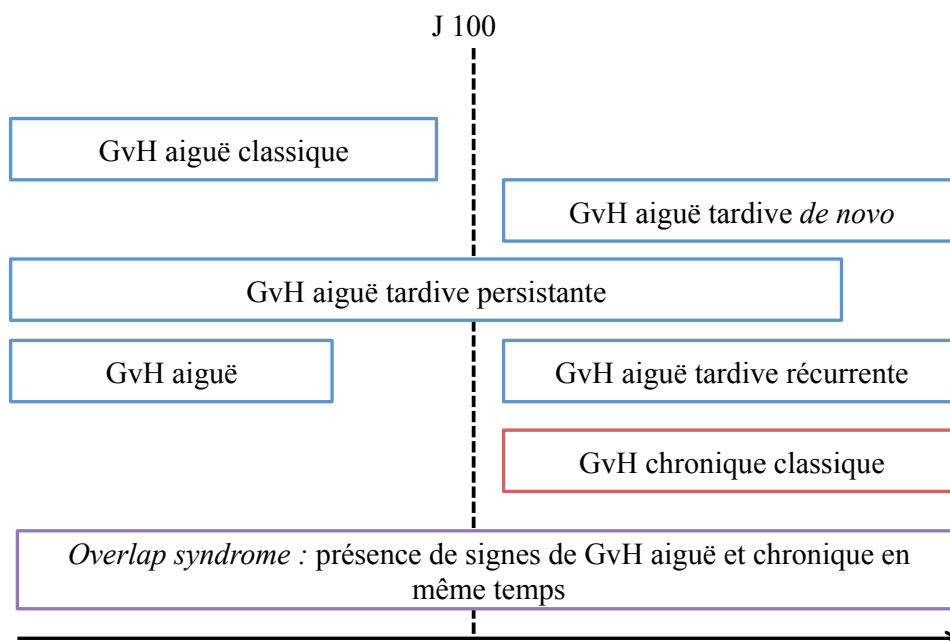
J 100

GvH aiguë classique

GvH aiguë tardive *de novo*

GvH aiguë tardive persistante

GvH aiguë

GvH aiguë tardive récurrente

GvH chronique classique

*Overlap syndrome :* présence de signes de GvH aiguë et chronique en même temps